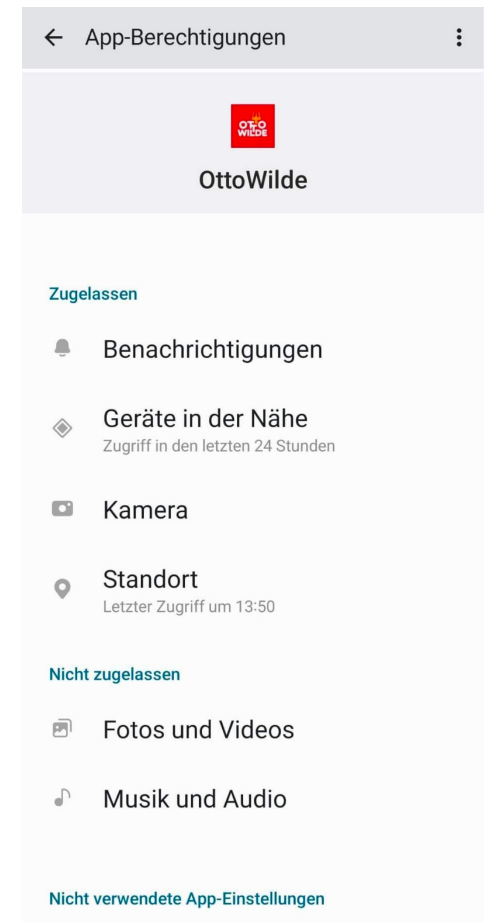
App-Berechtigungen

OTTO WILDE

OttoWilde

Zugelassen

Benachrichtigungen

Geräte in der Nähe
Zugriff in den letzten 24 Stunden

Kamera

Standort
Letzter Zugriff um 13:50

Nicht zugelassen

Fotos und Videos

Musik und Audio

Nicht verwendete App-Einstellungen